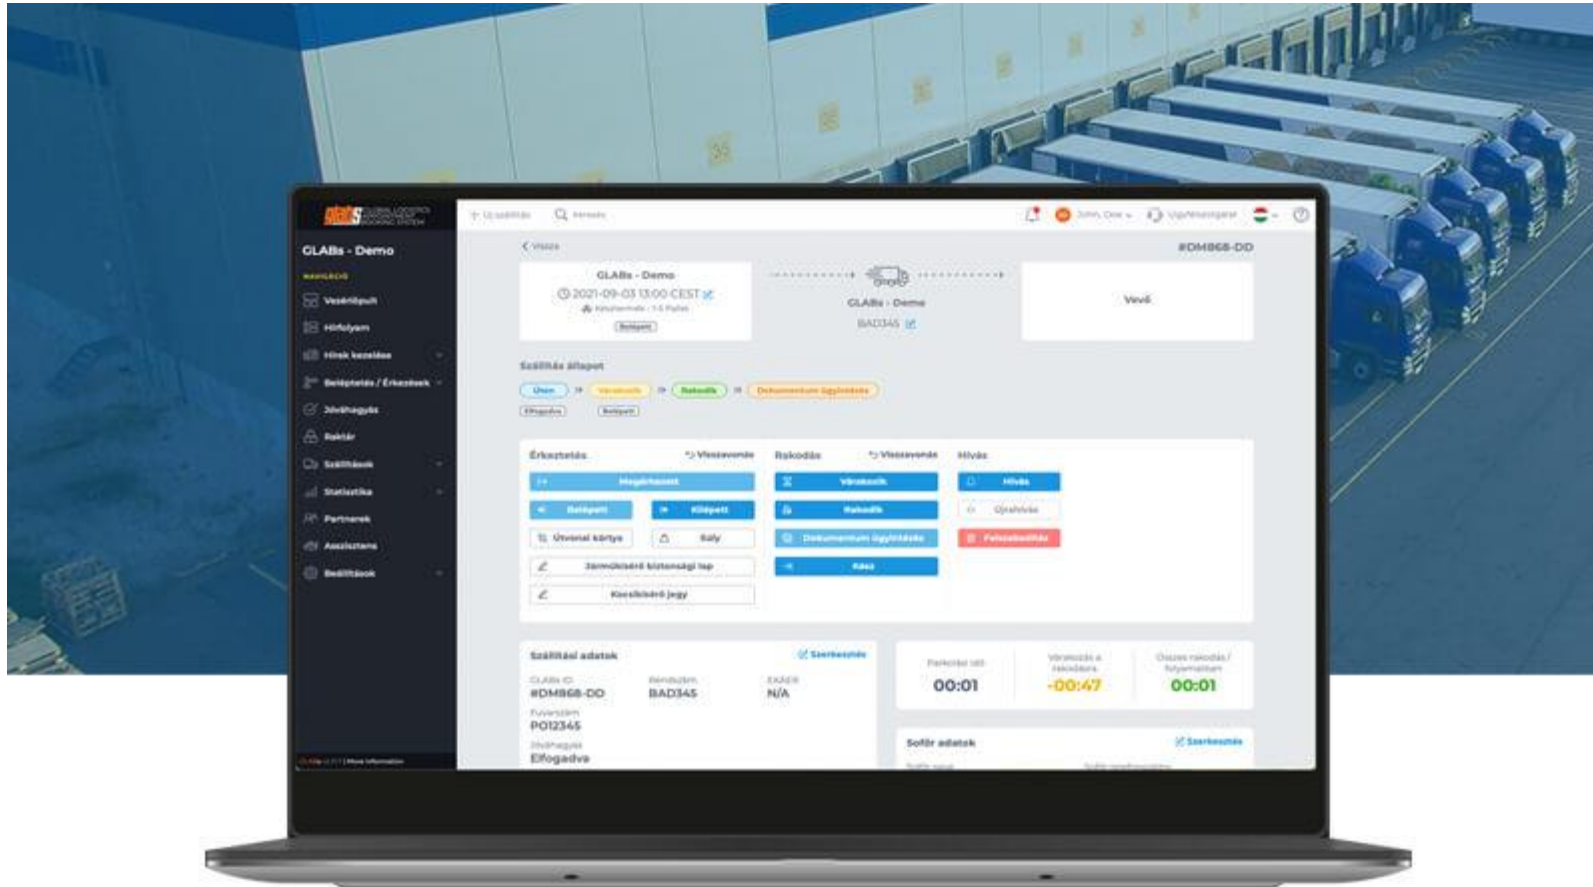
GLABS GLOBAL LOGISTICS ASSISTANT BOOKING SYSTEM

GLABs - Demo

NAVIGÁCIÓ

Vezérlőpult

Hírfolyam

Hírek kezelése

Beléptetés / Érkeztetés

Jóváhagyás

Raktár

Szállítások

Statisztika

Partnerek

Asszisztens

Beállítások

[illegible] | More information

+ Új szállítás

Keresés

John, Doe

Ügyfélszolgálat

Vissza

#DM868-DD

GLABs - Demo

2021-09-03 13:00 CEST

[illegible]

Belépett

GLABs - Demo

BAD345

Vevő

Szállítás állapot

Úton

Várakozik

Rakodik

Dokumentum ügyintézés

Elfogadva

Belépett

Érkeztetés

Visszavonás

Megérkezett

Belépett

Kilépett

Útvonal kártya

Száj

Járműkísérő biztonsági lap

Kocsikísérő jegy

Rakodás

Visszavonás

Várakozik

Rakodik

Dokumentum ügyintézés

Kész

Hívás

Hívás

Újrahívás

Felszabadítás

Szállítási adatok

Szerkesztés

GLABs ID

#DM868-DD

Rendszám

BAD345

EKAER

N/A

Fuvarszám

PO12345

Jóváhagyás

Elfogadva

Parkolási idő

00:01

Várakozás a rakodásra

-00:47

Összes rakodás / folyamatban

00:01

Sofőr adatok

Szerkesztés

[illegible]

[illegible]